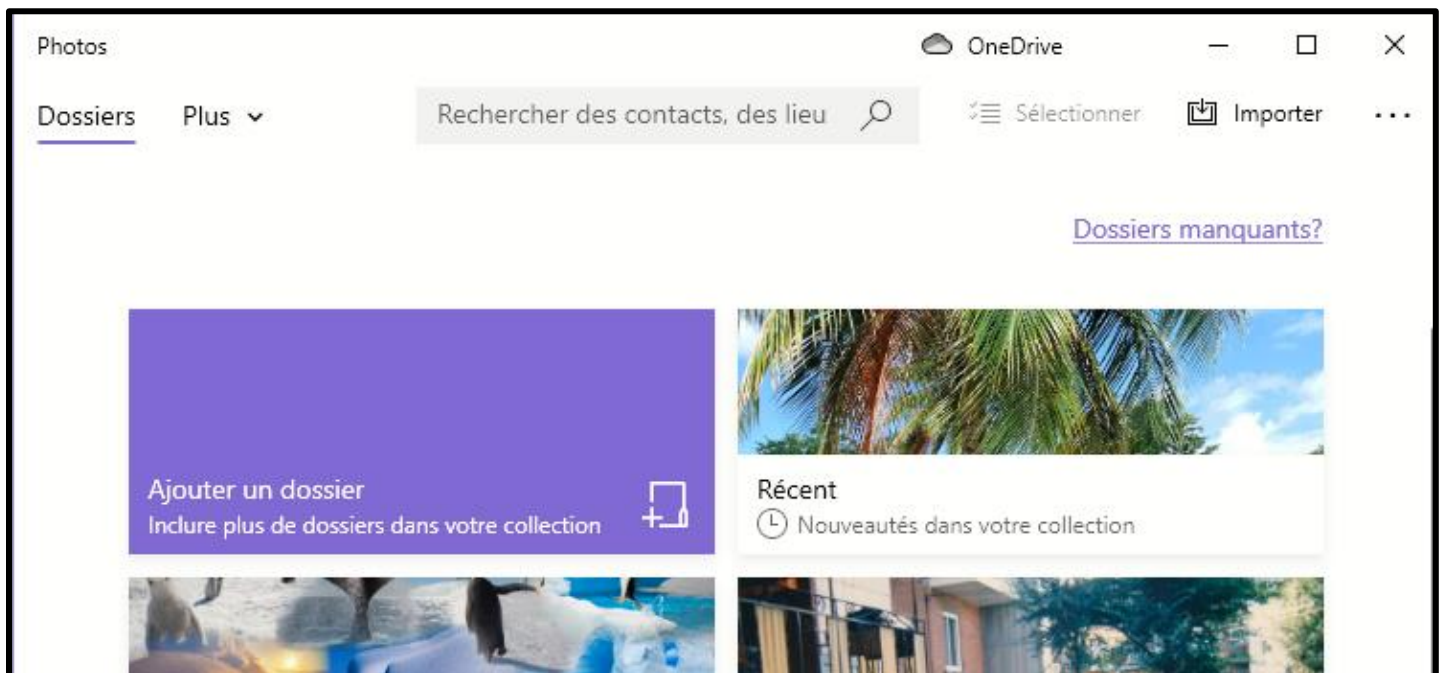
Photos

OneDrive

Dossiers

Plus

Rechercher des contacts, des lieu

Sélectionner

Importer

...

Dossiers manquants?

Ajouter un dossier
Inclure plus de dossiers dans votre collection

Récent
Nouveautés dans votre collection